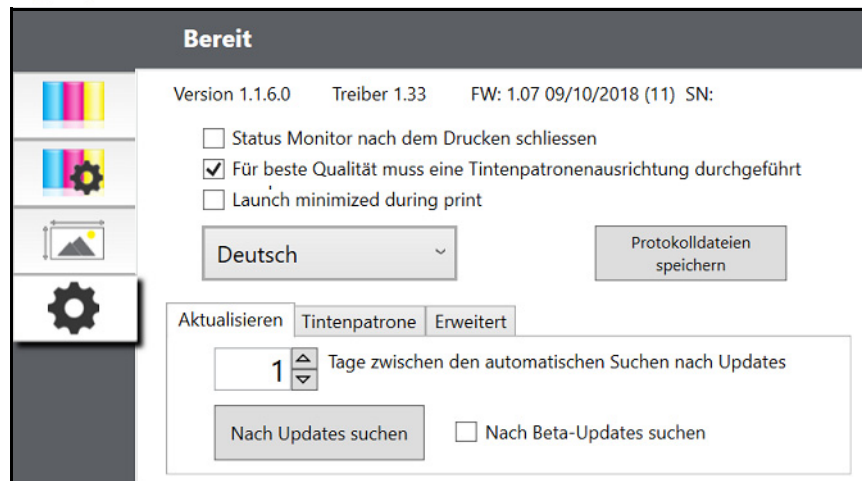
Bereit

Version 1.1.6.0 Treiber 1.33 FW: 1.07 09/10/2018 (11) SN:

Status Monitor nach dem Drucken schliessen

Für beste Qualität muss eine Tintenpatronenausrichtung durchgeführt

Launch minimized during print

Deutsch

Protokolldateien speichern

Aktualisieren | Tintenpatrone | Erweitert

1 Tage zwischen den automatischen Suchen nach Updates

Nach Updates suchen

Nach Beta-Updates suchen